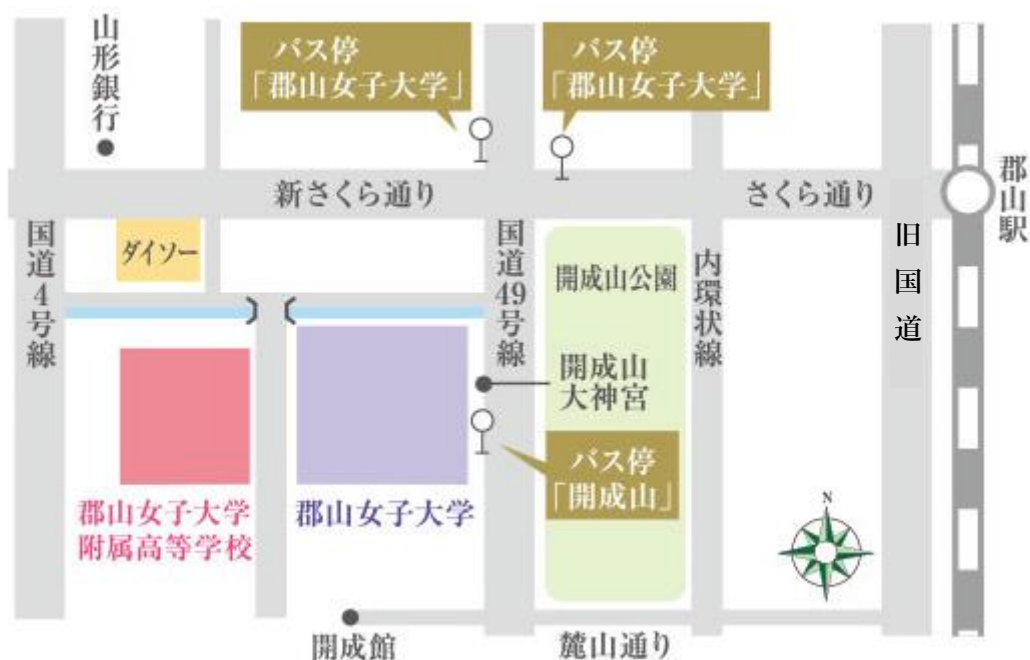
山形銀行

バス停
「郡山女子大学」

バス停
「郡山女子大学」

郡山駅

新さくら通り

さくら通り

国道4号線

ダイソー

国道49号線

開成山公園

内環状線

旧国道

開成山
大神宮

バス停
「開成山」

郡山女子大学
附属高等学校

郡山女子大学

N

開成館

麓山通り